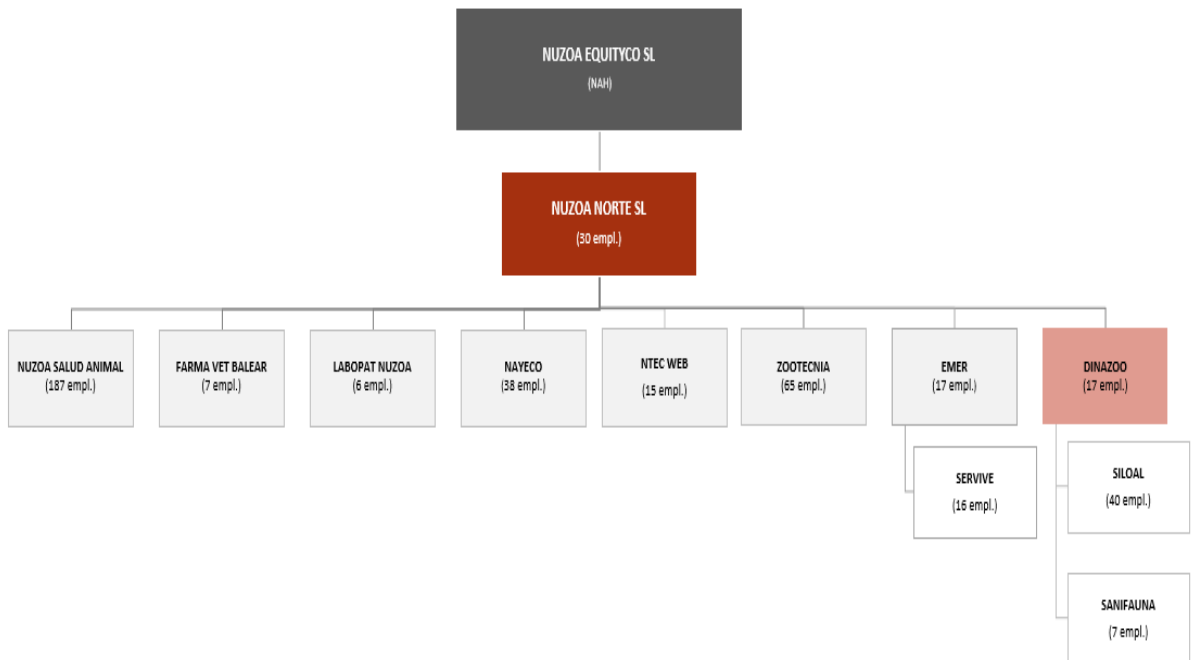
NUZOA EQUITYCO SL
(NAH)

NUZOA NORTE SL
(30 empl.)

NUZOA SALUD ANIMAL
(187 empl.)

FARMA VET BALEAR
(7 empl.)

LABOPAT NUZOA
(6 empl.)

NAYECO
(38 empl.)

NTEC WEB
(15 empl.)

ZOOTECNIA
(65 empl.)

EMER
(17 empl.)

DINAZOO
(17 empl.)

SERVIVE
(16 empl.)

SILOAL
(40 empl.)

SANIFAUNA
(7 empl.)